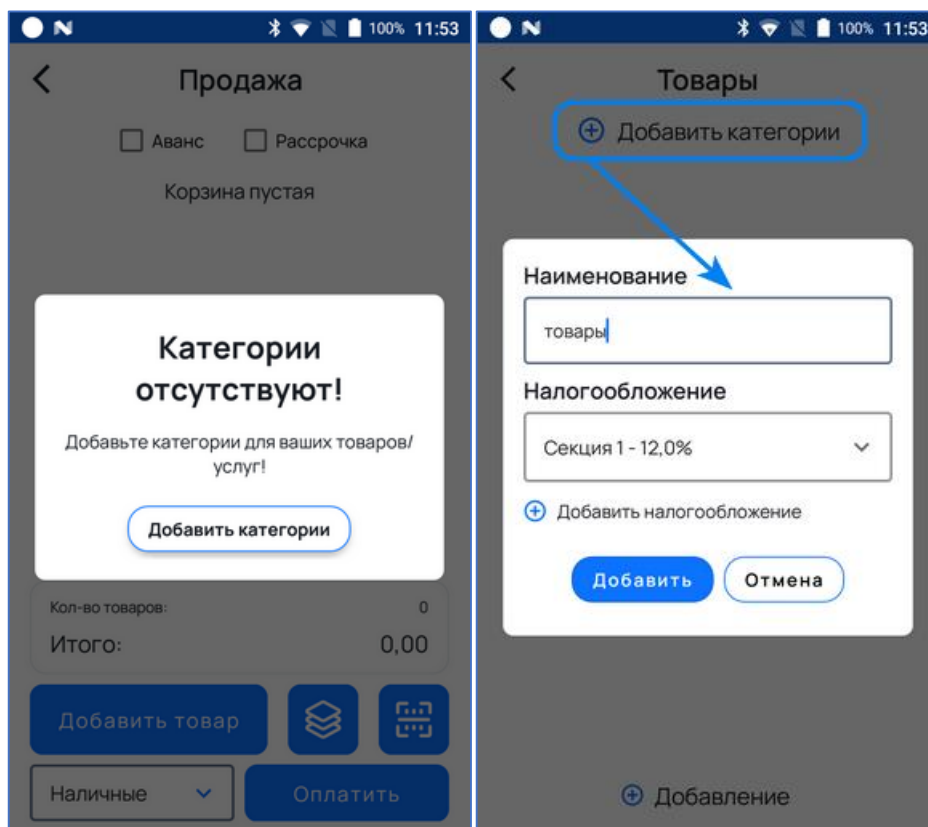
100% 11:53

Продажа

Аванс Рассрочка

Корзина пустая

Категории отсутствуют!

Добавьте категории для ваших товаров/услуг!

Добавить категории

Кол-во товаров: 0

Итого: 0,00

Добавить товар

Наличные

Оплатить

100% 11:53

Товары

Добавить категории

Наименование

товары

Налогообложение

Секция 1 - 12,0%

Добавить налогообложение

Добавить

Отмена

Добавление